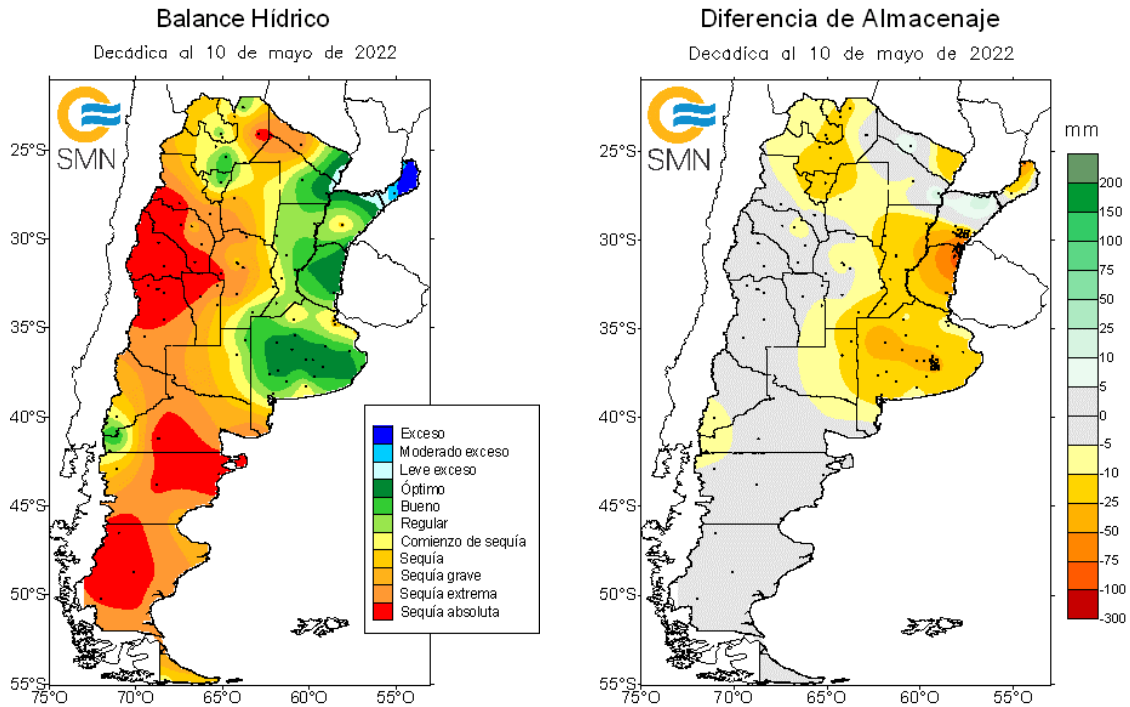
Balance Hídrico

Decádica al 10 de mayo de 2022

SMN

25°S
30°S
35°S
40°S
45°S
50°S
55°S

75°O 70°O 65°O 60°O 55°O

Exceso
Moderado exceso
Leve exceso
Óptimo
Bueno
Regular
Comienzo de sequía
Sequía
Sequía grave
Sequía extrema
Sequía absoluta

Diferencia de Almacenaje

Decádica al 10 de mayo de 2022

SMN

25°S
30°S
35°S
40°S
45°S
50°S
55°S

75°O 70°O 65°O 60°O 55°O

mm
200
150
100
75
50
25
10
5
0
-5
-10
-25
-50
-75
-100
-300